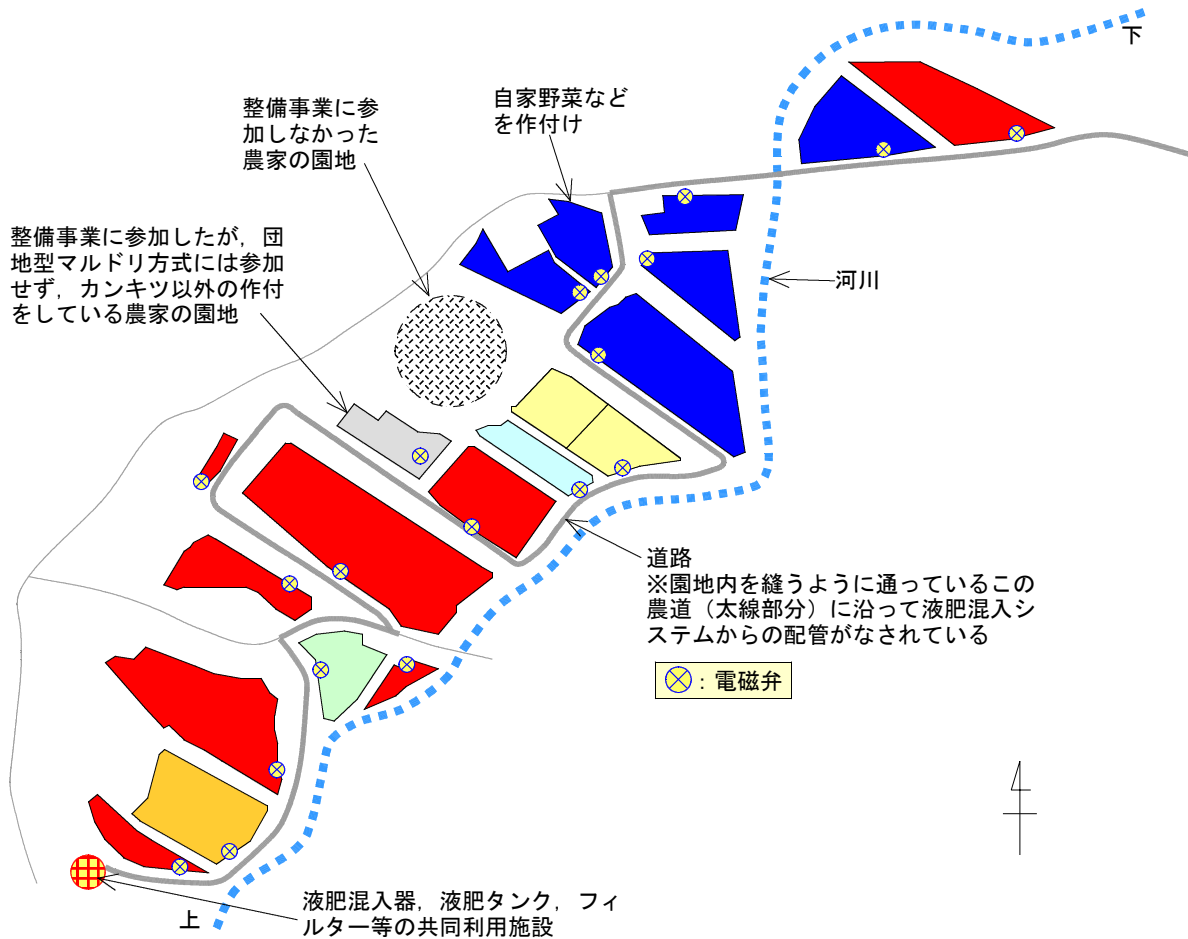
下

自家野菜などを作付け

整備事業に参加しなかった農家の園地

整備事業に参加したが，団地型マルドリ方式には参加せず，カンキツ以外の作付をしている農家の園地

河川

道路
※園地内を縫うように通っているこの農道（太線部分）に沿って液肥混入システムからの配管がなされている

：電磁弁

液肥混入器，液肥タンク，フィルター等の共同利用施設

上